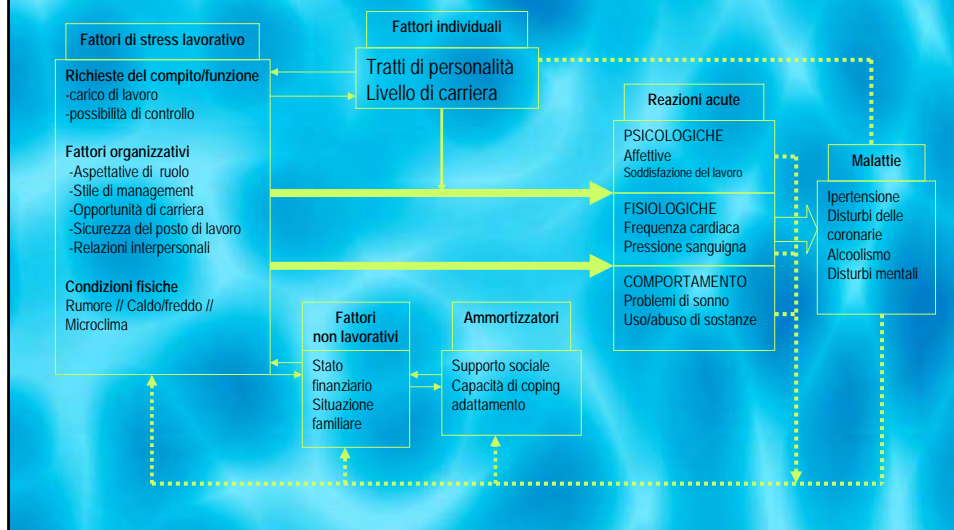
Fattori di stress lavorativo

Richieste del compito/funzione
-carico di lavoro
-possibilità di controllo

Fattori organizzativi
-Aspettative di ruolo
-Stile di management
-Opportunità di carriera
-Sicurezza del posto di lavoro
-Relazioni interpersonali

Condizioni fisiche
Rumore // Caldo/freddo // Microclima

Fattori individuali
Tratti di personalità
Livello di carriera

Reazioni acute
PSICOLOGICHE
Affettive
Soddisfazione del lavoro
FISIOLOGICHE
Frequenza cardiaca
Pressione sanguigna
COMPORTAMENTO
Problemi di sonno
Uso/abuso di sostanze

Malattie
Ipertensione
Disturbi delle coronarie
Alcoolismo
Disturbi mentali

Fattori non lavorativi
Stato finanziario
Situazione familiare

Ammortizzatori
Supporto sociale
Capacità di coping
adattamento